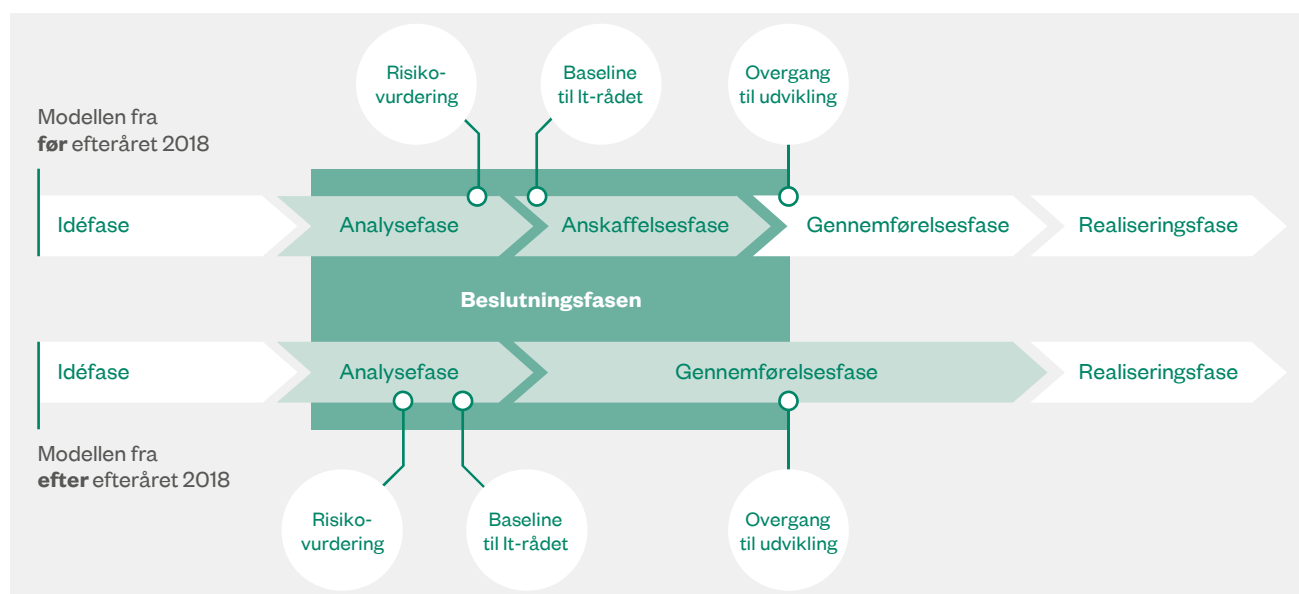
Risiko-vurdering

Baseline til It-rådet

Overgang til udvikling

Modellen fra **før** efteråret 2018

Idéfase

Analysefase

Anskaffelsesfase

Gennemførelsesfase

Realiseringsfase

**Beslutningsfasen**

Idéfase

Analysefase

Gennemførelsesfase

Realiseringsfase

Modellen fra **efter** efteråret 2018

Risiko-vurdering

Baseline til It-rådet

Overgang til udvikling